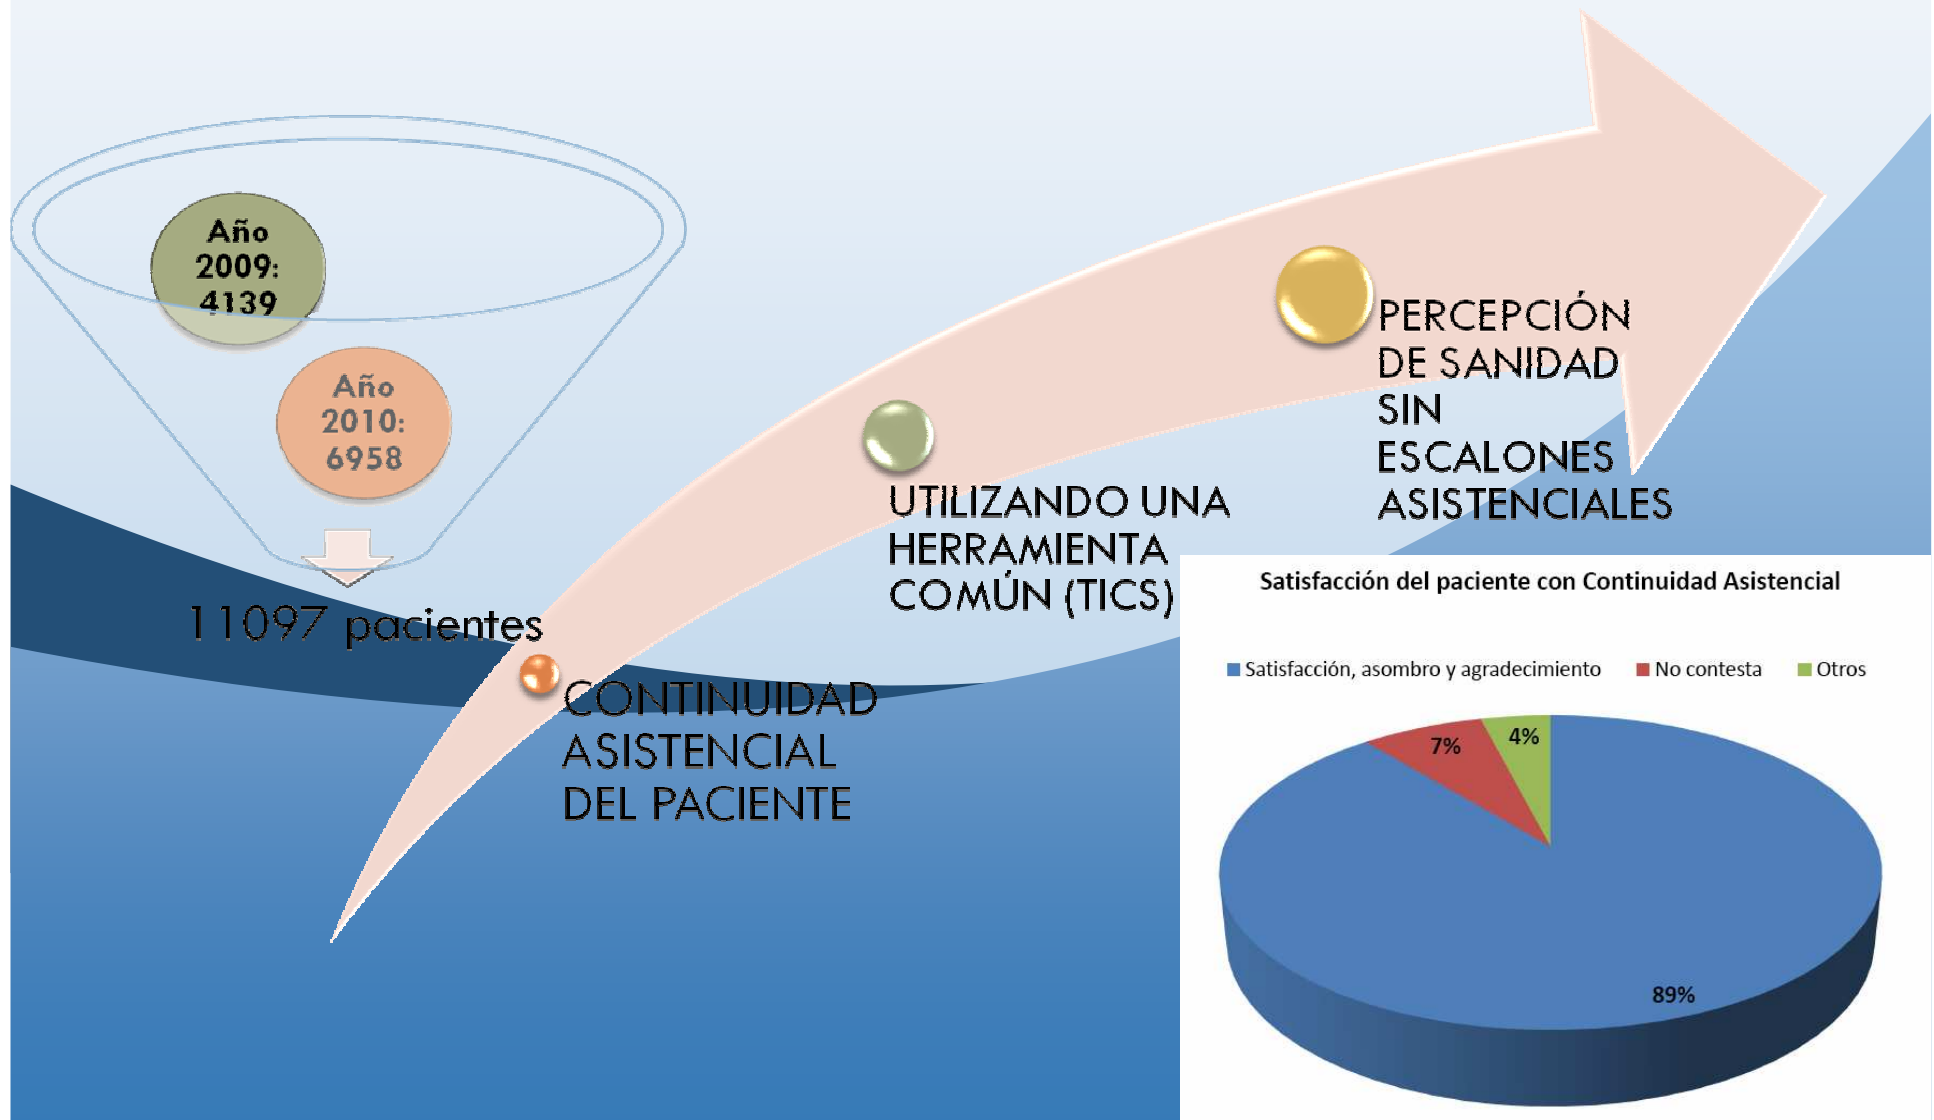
Año 2009: 4139

Año 2010: 6958

11097 pacientes

CONTINUIDAD ASISTENCIAL DEL PACIENTE

UTILIZANDO UNA HERRAMIENTA COMÚN (TICS)

PERCEPCIÓN DE SANIDAD SIN ESCALONES ASISTENCIALES

Satisfacción del paciente con Continuidad Asistencial

Satisfacción, asombro y agradecimiento
No contesta
Otros

7%
4%
89%